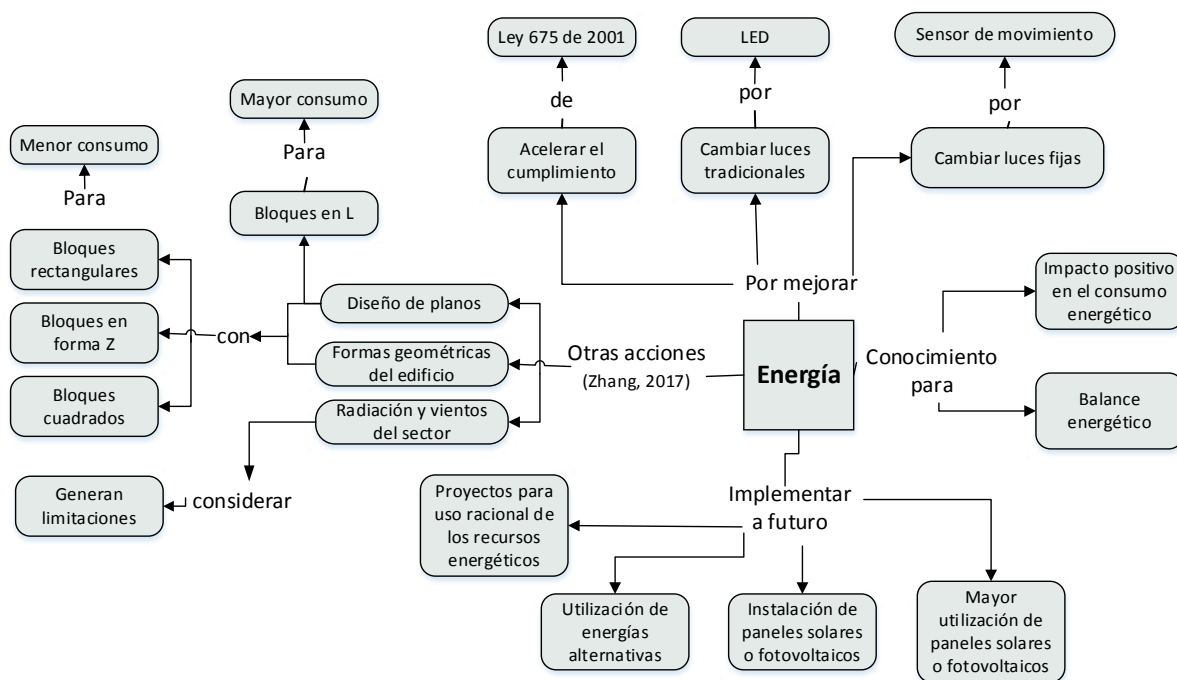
Ley 675 de 2001

de

Acelerar el cumplimiento

LED

por

Cambiar luces tradicionales

Sensor de movimiento

por

Cambiar luces fijas

Mayor consumo

Para

Bloques en L

Menor consumo

Para

Bloques rectangulares

Bloques en forma Z

Bloques cuadrados

con

Diseño de planos

Formas geométricas del edificio

Radiación y vientos del sector

Generan limitaciones

considerar

Por mejorar

Otras acciones (Zhang, 2017)

Energía

Conocimiento para

Impacto positivo en el consumo energético

Balance energético

Implementar a futuro

Proyectos para uso racional de los recursos energéticos

Utilización de energías alternativas

Instalación de paneles solares o fotovoltaicos

Mayor utilización de paneles solares o fotovoltaicos